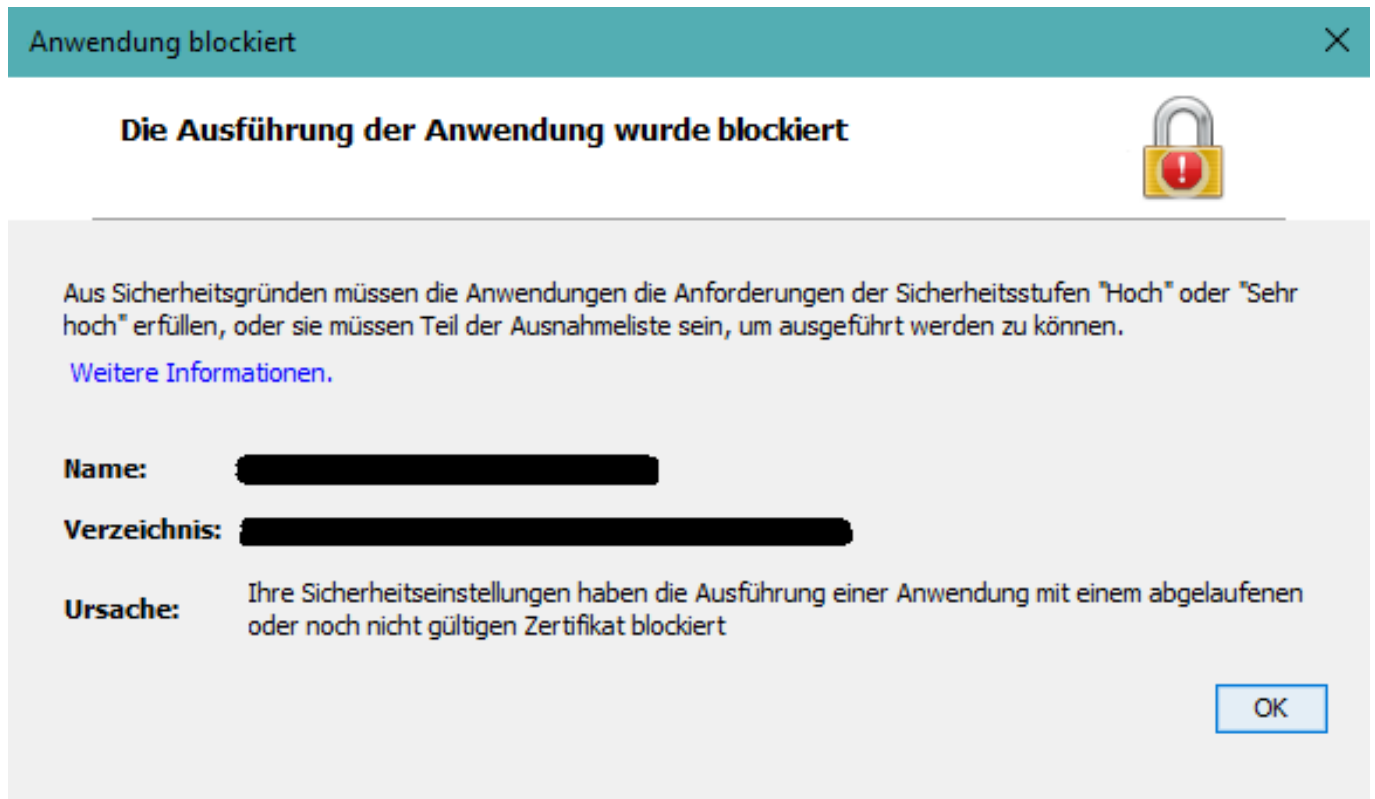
Anwendung blockiert

Die Ausführung der Anwendung wurde blockiert

Aus Sicherheitsgründen müssen die Anwendungen die Anforderungen der Sicherheitsstufen "Hoch" oder "Sehr hoch" erfüllen, oder sie müssen Teil der Ausnahmeliste sein, um ausgeführt werden zu können.

Weitere Informationen.

Name: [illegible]

Verzeichnis: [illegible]

Ursache: Ihre Sicherheitseinstellungen haben die Ausführung einer Anwendung mit einem abgelaufenen oder noch nicht gültigen Zertifikat blockiert

OK